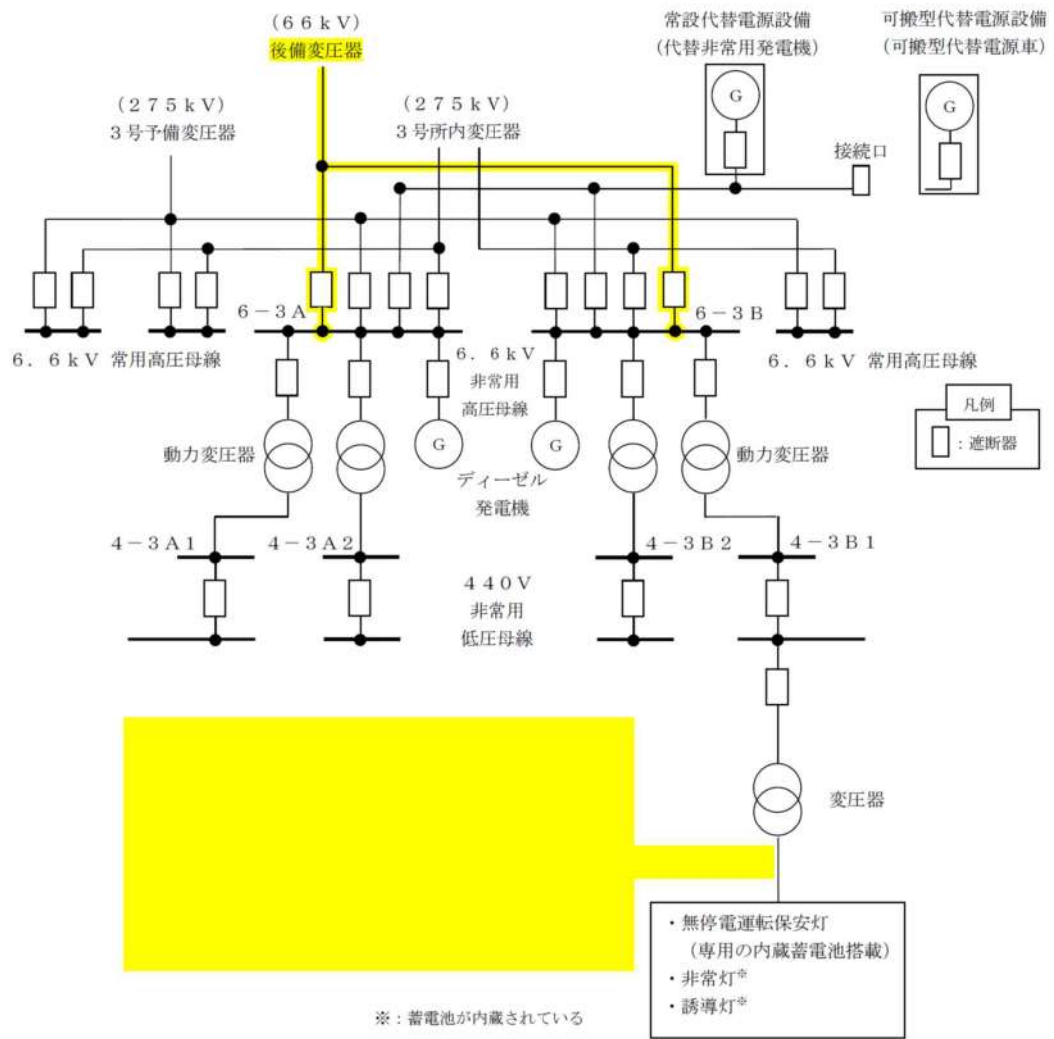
（６６ｋＶ）
後備変圧器

常設代替電源設備
（代替非常用発電機）

可搬型代替電源設備
（可搬型代替電源車）

（２７５ｋＶ）
３号予備変圧器

（２７５ｋＶ）
３号所内変圧器

G

G

接続口

６－３Ａ

６－３Ｂ

６．６ｋＶ 常用高圧母線

６．６ｋＶ
非常用
高圧母線

６．６ｋＶ 常用高圧母線

凡例
：遮断器

動力変圧器

G

G

動力変圧器

ディーゼル
発電機

４－３Ａ１

４－３Ａ２

４－３Ｂ２

４－３Ｂ１

４４０Ｖ
非常用
低圧母線

変圧器

・無停電運転保安灯
（専用の内蔵蓄電池搭載）
・非常灯※
・誘導灯※

※：蓄電池が内蔵されている